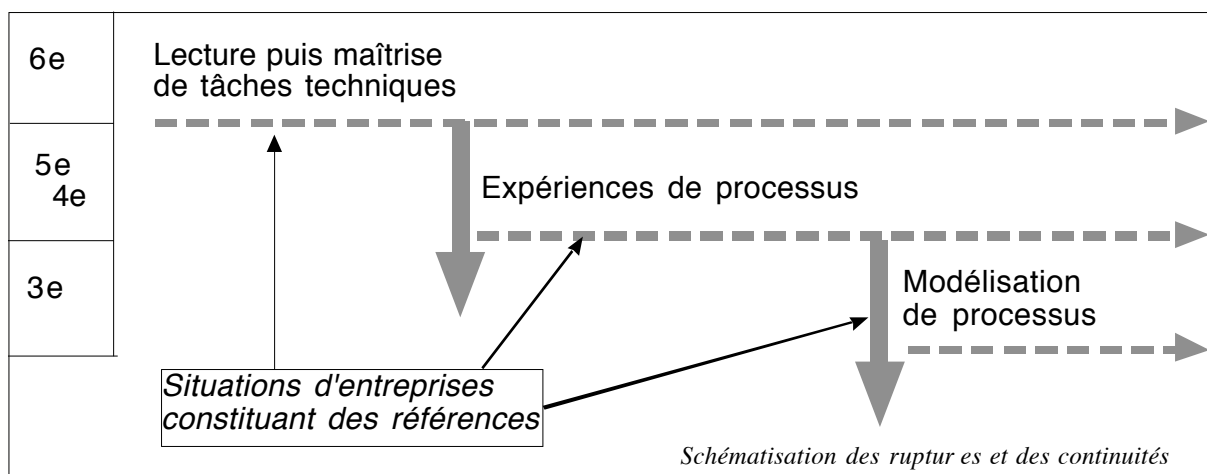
6e

5e
4e

3e

Lecture puis maîtrise de tâches techniques

Expériences de processus

Modélisation de processus

Situations d'entreprises constituant des références

Schématisation des ruptur es et des continuités